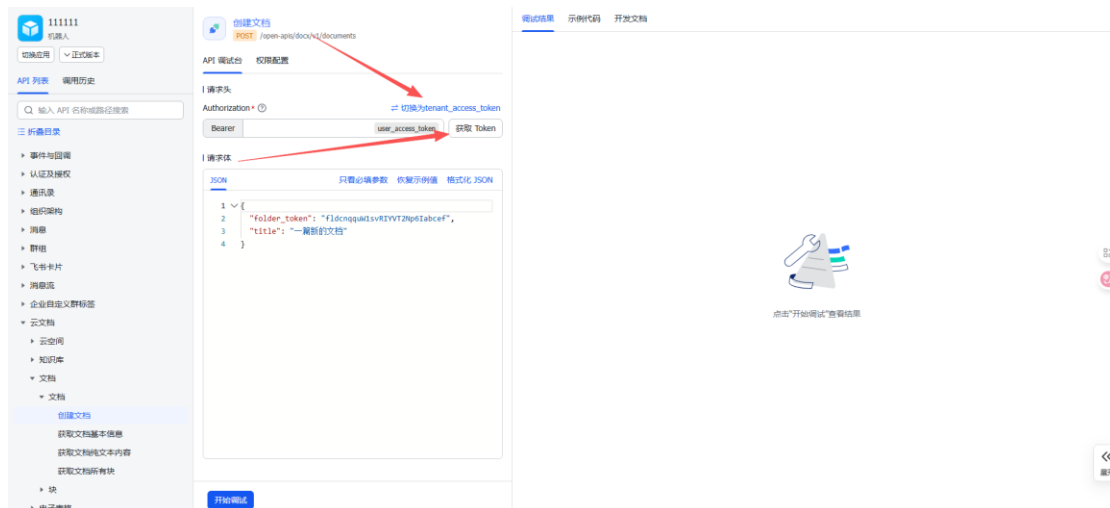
111111
机器人
切换应用 正式版本
API 列表 调用历史
输入 API 名称或路径搜索
折叠目录
事件与回调
认证及授权
通讯录
组织架构
消息
群组
飞书卡片
消息流
企业自定义群标签
云文档
云空间
知识库
文档
文档
创建文档
获取文档基本信息
获取文档纯文本内容
获取文档所有块
块

创建文档
POST /open-apis/docx/v1/documents
API 调试台 权限配置
请求头
Authorization * ⓘ
⇄ 切换为tenant_access_token
Bearer user_access_token 获取 Token
请求体
JSON 只看必填参数 恢复示例值 格式化 JSON
1 {
2 "folder_token": "fldcnqquW1svRIYVT2Np6Iabcef",
3 "title": "一篇新的文档"
4 }
开始调试

调试结果 示例代码 开发文档
点击"开始调试"查看结果